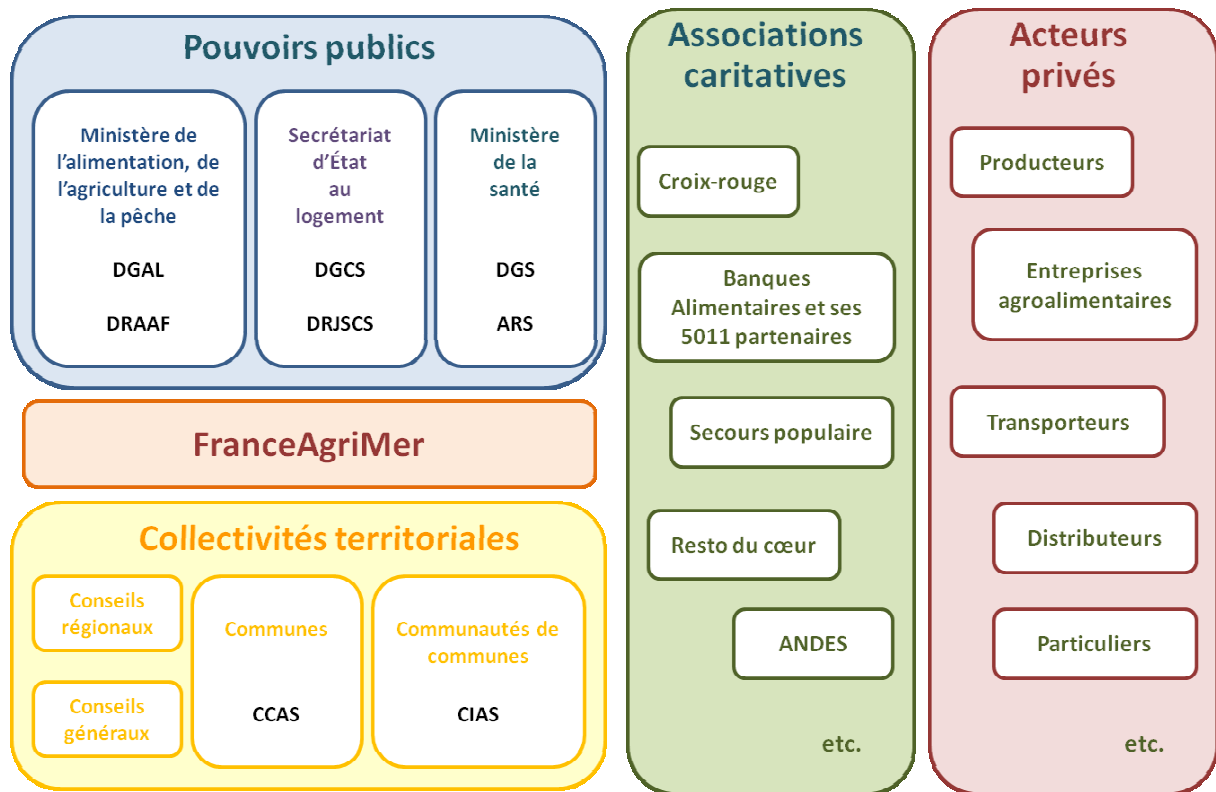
Pouvoirs publics

Ministère de l'alimentation, de l'agriculture et de la pêche

DGAL

DRAAF

Secrétariat d'État au logement

DGCS

DRJSCS

Ministère de la santé

DGS

ARS

FranceAgriMer

Collectivités territoriales

Conseils régionaux

Conseils généraux

Communes

CCAS

Communautés de communes

CIAS

Associations caritatives

Croix-rouge

Banques Alimentaires et ses 5011 partenaires

Secours populaire

Resto du cœur

ANDES

etc.

Acteurs privés

Producteurs

Entreprises agroalimentaires

Transporteurs

Distributeurs

Particuliers

etc.